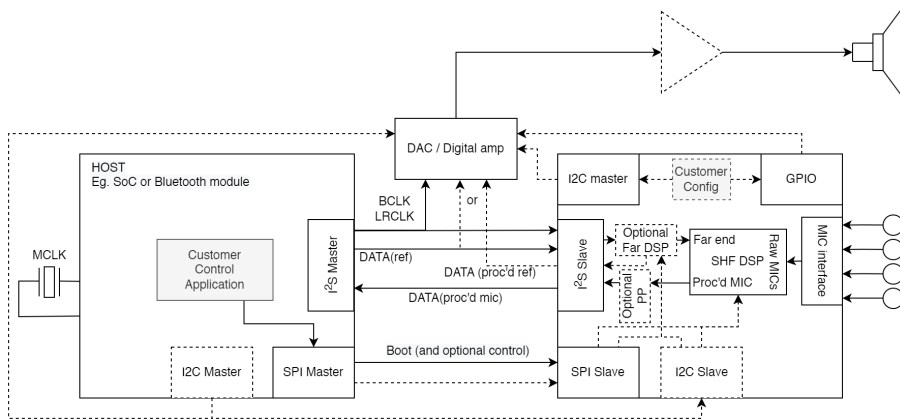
DAC / Digital amp

HOST
Eg. SoC or Bluetooth module

I2C master

Customer Config

GPIO

BCLK
LRCLK

or

MCLK

Customer Control Application

$I^2S$ Master

DATA(ref)

$I^2S$ Slave

Optional Far DSP

Far end
SHF DSP
Proc'd MIC

Raw MICs

MIC interface

DATA (proc'd ref)

DATA(proc'd mic)

Optional PP

Boot (and optional control)

I2C Master

SPI Master

SPI Slave

I2C Slave